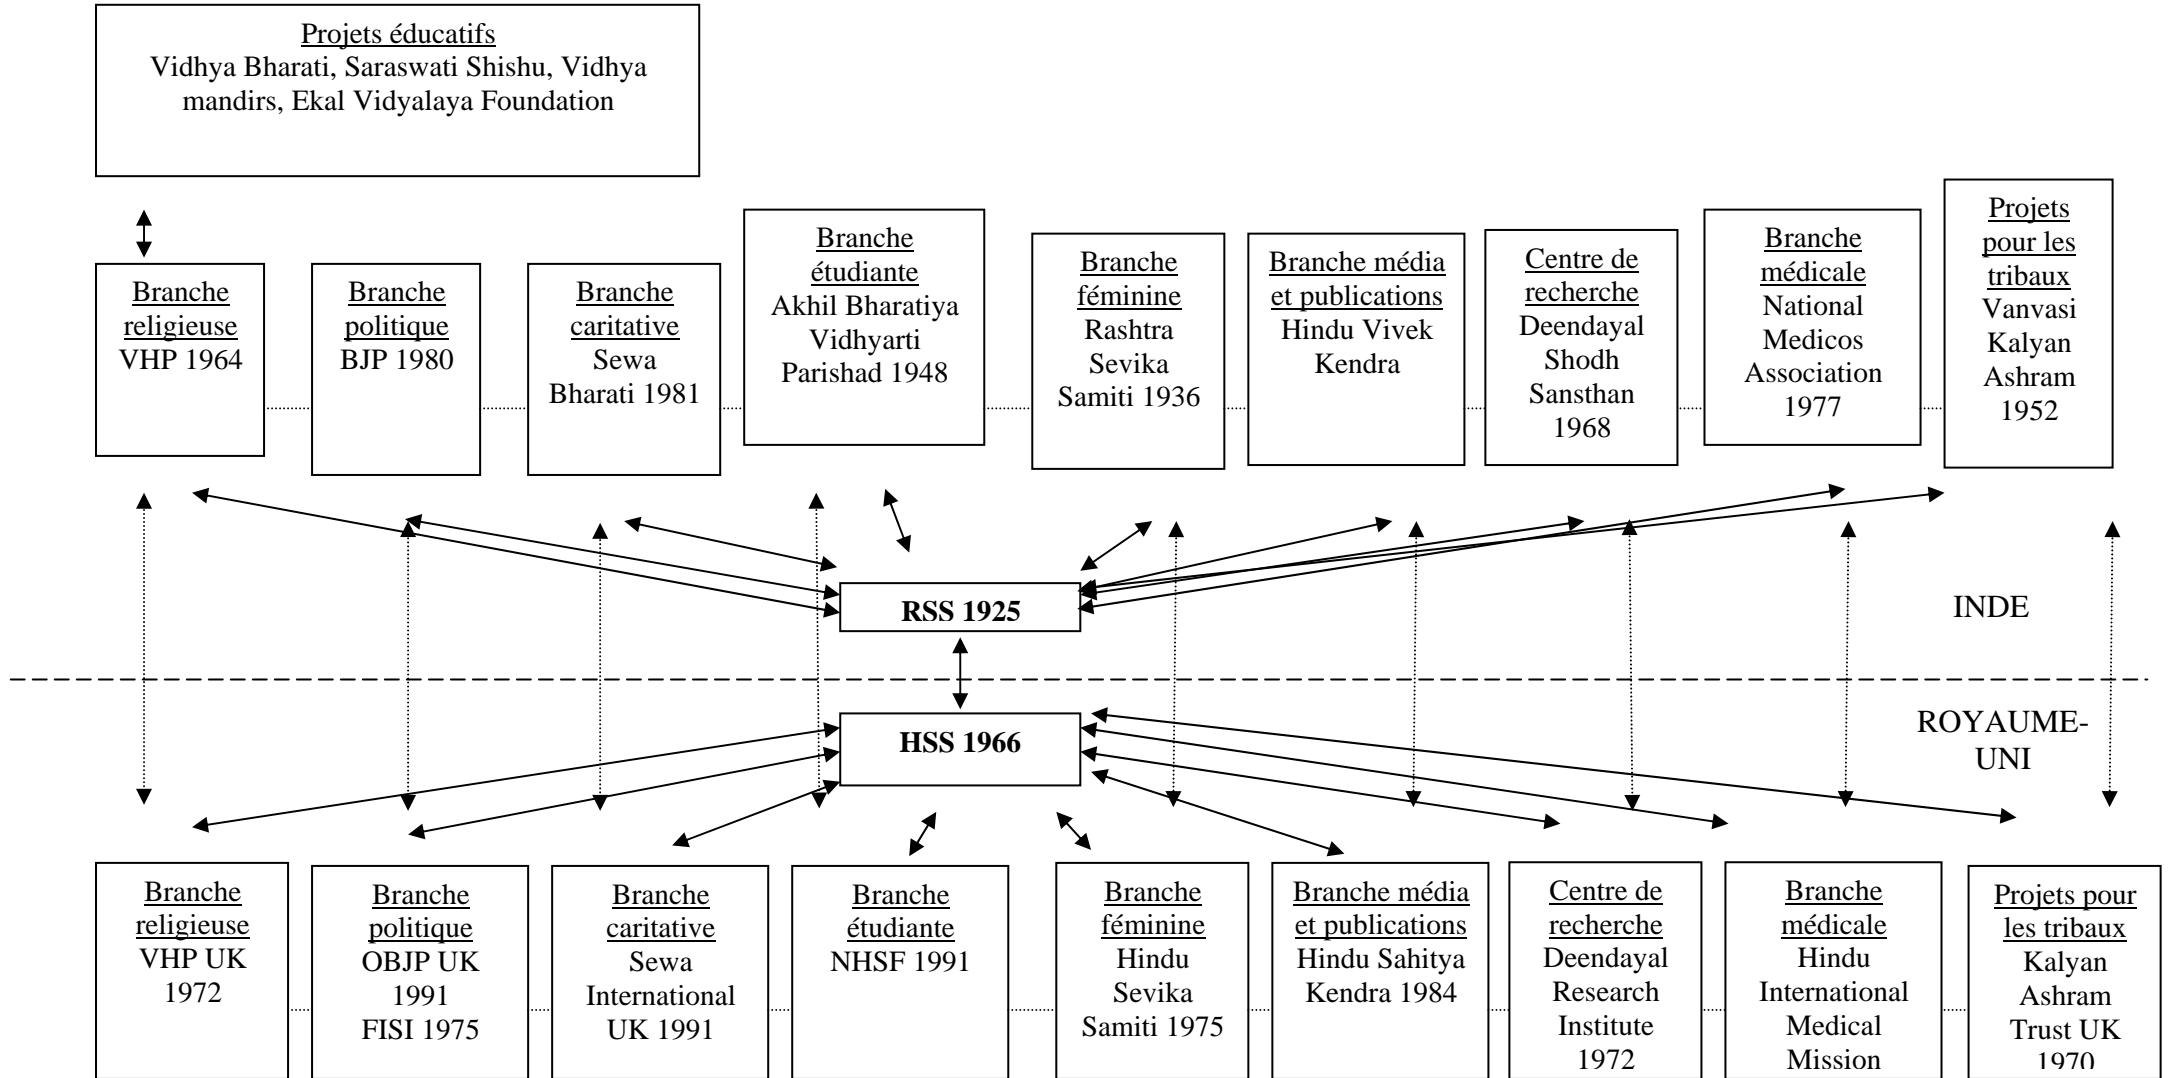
Projets éducatifs
Vidhya Bharati, Saraswati Shishu, Vidhya mandirs, Ekal Vidyalaya Foundation

Branche religieuse
VHP 1964

Branche politique
BJP 1980

Branche caritative
Sewa Bharati 1981

Branche étudiante
Akhil Bharatiya Vidhyarti Parishad 1948

Branche féminine
Rashtra Sevika Samiti 1936

Branche média et publications
Hindu Vivek Kendra

Centre de recherche
Deendayal Shodh Sansthan 1968

Branche médicale
National Medicos Association 1977

Projets pour les tribaux
Vanvasi Kalyan Ashram 1952

RSS 1925

INDE

HSS 1966

ROYAUME-UNI

Branche religieuse
VHP UK 1972

Branche politique
OBJP UK 1991
FISI 1975

Branche caritative
Sewa International UK 1991

Branche étudiante
NHSF 1991

Branche féminine
Hindu Sevika Samiti 1975

Branche média et publications
Hindu Sahitya Kendra 1984

Centre de recherche
Deendayal Research Institute 1972

Branche médicale
Hindu International Medical Mission

Projets pour les tribaux
Kalyan Ashram Trust UK 1970